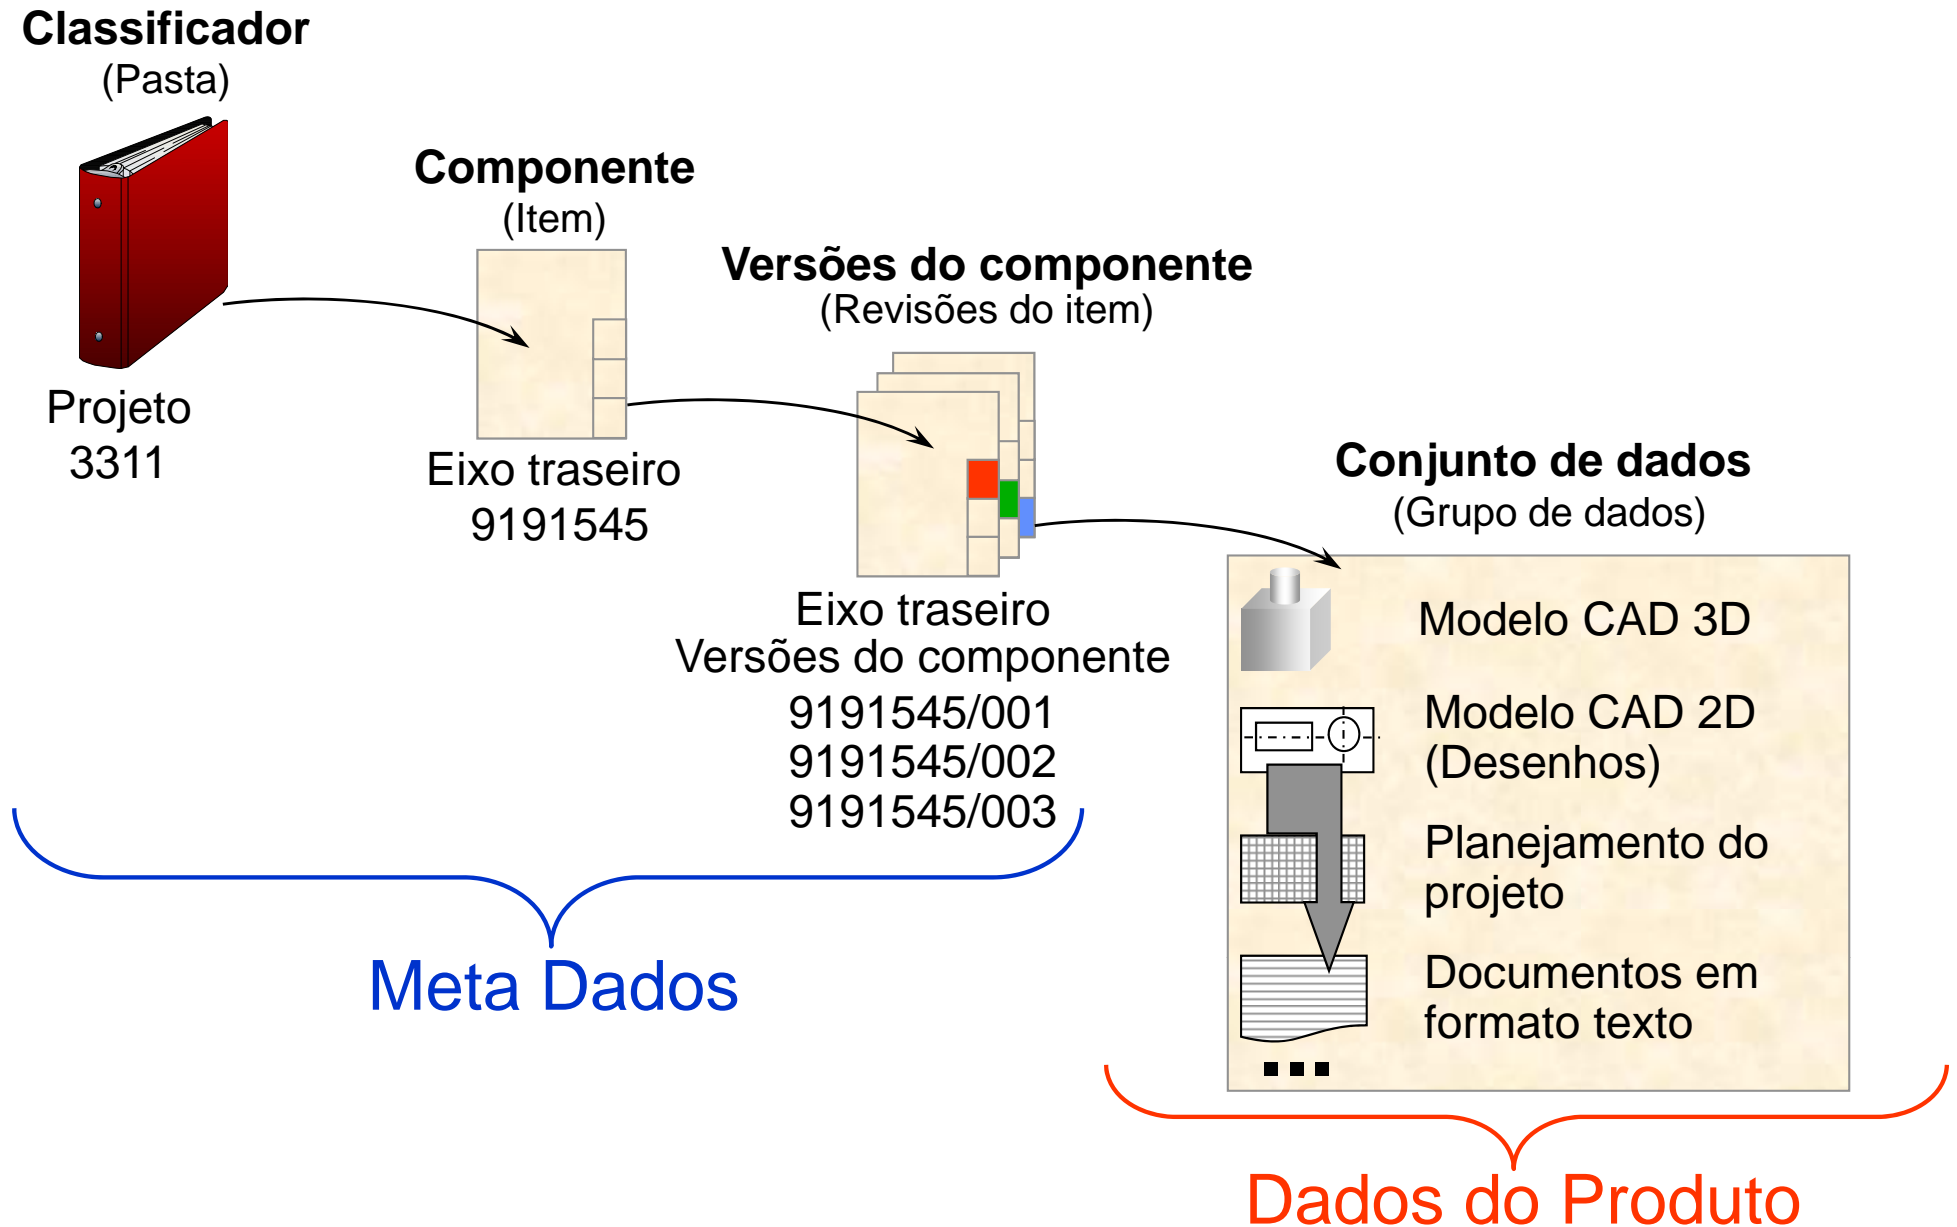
**Classificador**
(Pasta)

Projeto
3311

**Componente**
(Item)

Eixo traseiro
9191545

**Versões do componente**
(Revisões do item)

Eixo traseiro
Versões do componente
9191545/001
9191545/002
9191545/003

**Conjunto de dados**
(Grupo de dados)

Modelo CAD 3D

Modelo CAD 2D
(Desenhos)

Planejamento do projeto

Documentos em formato texto

...

Meta Dados

Dados do Produto